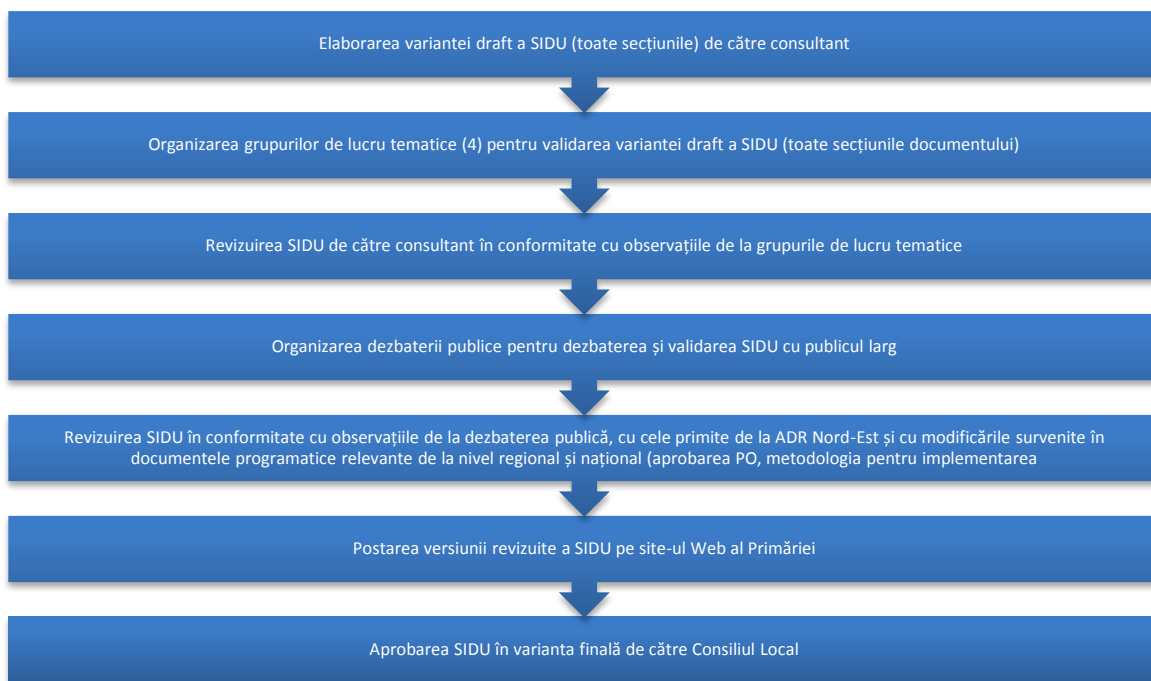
Elaborarea variantei draft a SIDU (toate secțiunile) de către consultant

Organizarea grupurilor de lucru tematice (4) pentru validarea variantei draft a SIDU (toate secțiunile documentului)

Revizuirea SIDU de către consultant în conformitate cu observațiile de la grupurile de lucru tematice

Organizarea dezbaterii publice pentru dezbaterea și validarea SIDU cu publicul larg

Revizuirea SIDU în conformitate cu observațiile de la dezbaterea publică, cu cele primite de la ADR Nord-Est și cu modificările survenite în documentele programatice relevante de la nivel regional și național (aprobarea PO, metodologia pentru implementarea

Postarea versiunii revizuite a SIDU pe site-ul Web al Primăriei

Aprobarea SIDU în varianta finală de către Consiliul Local